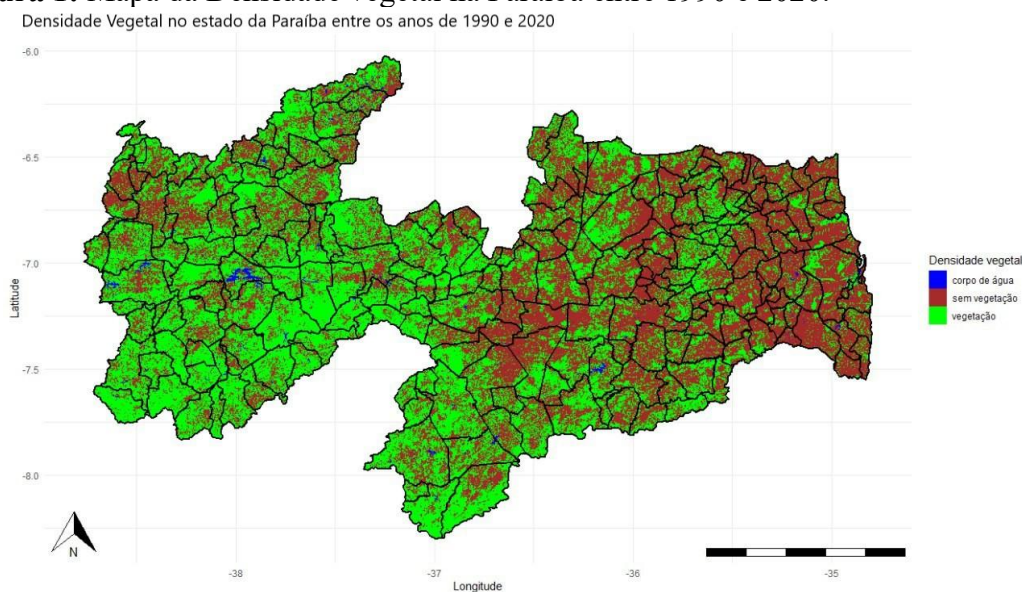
ura 1. Mapa da Densidade Vegetal na Paraíba entre 1990 e 2020.
Densidade Vegetal no estado da Paraíba entre os anos de 1990 e 2020

-6.0
-6.5
-7.0
-7.5
-8.0
Latitude

-38
-37
-36
-35
Longitude

N

Densidade vegetal
corpo de água
sem vegetação
vegetação